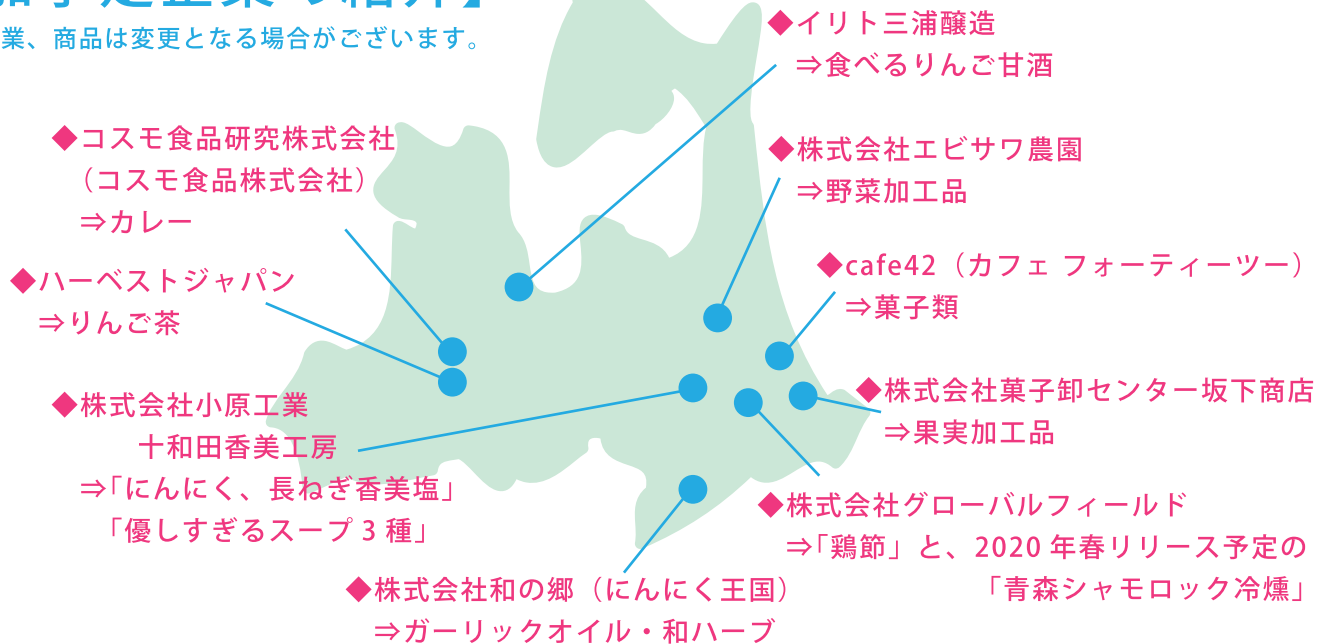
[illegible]

業、商品は変更となる場合がございます。

◆イリト三浦醸造
⇒食べるりんご甘酒

◆コスモ食品研究株式会社
（コスモ食品株式会社）
⇒カレー

◆株式会社エビサワ農園
⇒野菜加工品

◆cafe42（カフェ フォーティーツー）
⇒菓子類

◆ハーベストジャパン
⇒りんご茶

◆株式会社菓子卸センター坂下商店
⇒果実加工品

◆株式会社小原工業
十和田香美工房
⇒「にんにく、長ねぎ香美塩」
「優しすぎるスープ 3 種」

◆株式会社グローバルフィールド
⇒「鶏節」と、2020 年春リリース予定の
「青森シャモロック冷燻」

◆株式会社和の郷（にんにく王国）
⇒ガーリックオイル・和ハーブ